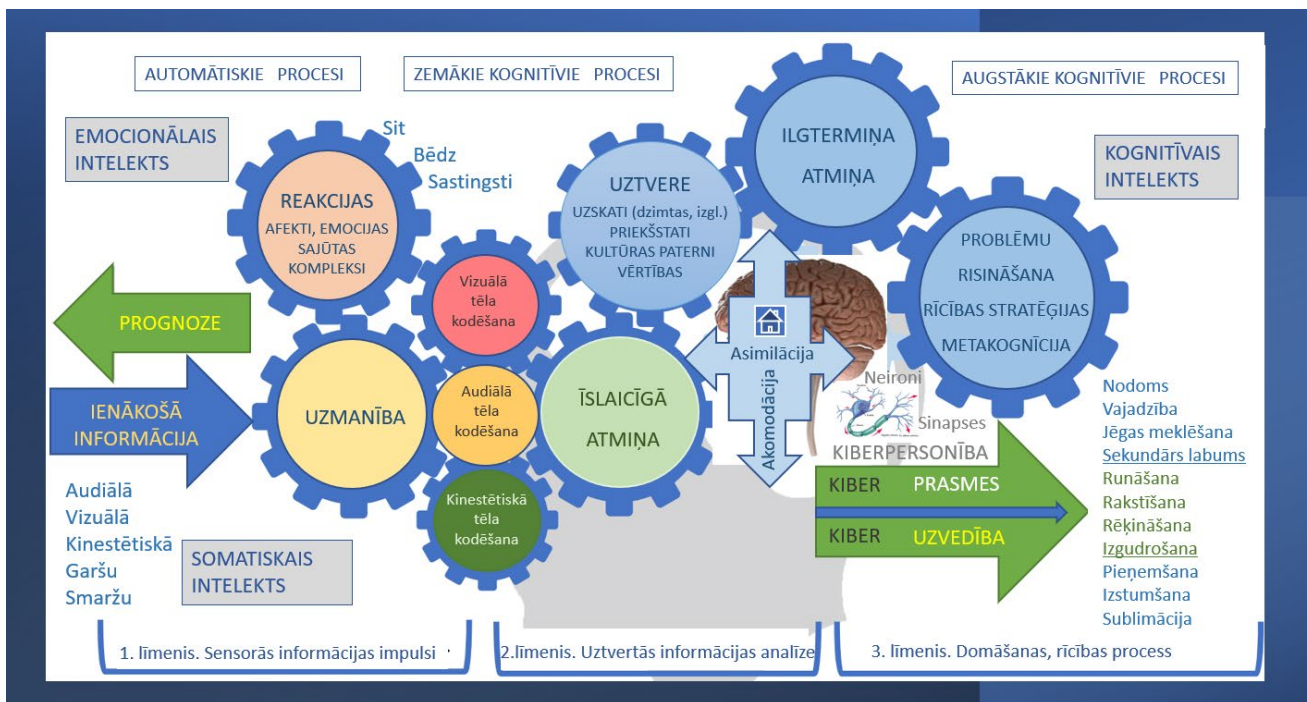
AUTOMĀTISKIE PROCESI

ZEMĀKIE KOGNITĪVIE PROCESI

AUGSTĀKIE KOGNITĪVIE PROCESI

EMOCIONĀLAIS INTELEKTS

Sit
Bēdz
Sastingsti

REAKCIJAS
AFEKTI, EMOCIJAS
SAJŪTAS
KOMPLEKSI

UZTVERE
UZSKATI (dzimtas, izgl.)
PRIEKŠSTATI
KULTŪRAS PATERNI
VĒRTĪBAS

ILGTERMIŅA ATMIŅA

KOGNITĪVAIS INTELEKTS

PROBLĒMU RISINĀŠANA
RĪCĪBAS STRATĒĢIJAS
METAKOGNĪCIJA

PROGNOZE

Vizuālā tēla kodēšana

Asimilācija

Akomodācija

IENĀKOŠĀ INFORMĀCIJA

UZMANĪBA

Audiālā tēla kodēšana

ĪSLAICĪGĀ ATMIŅA

Neironi
Sinapses
KIBERPERSONĪBA

KIBER PRASMES
KIBER UZVEDĪBA

Nodoms
Vajadzība
Jēgas meklēšana
Sekundārs labums
Runāšana
Rakstīšana
Rēķināšana
Izgudrošana
Pieņemšana
Izstumšana
Sublimācija

Audiālā
Vizuālā
Kinestētiskā
Garšu
Smaržu

Kinestētiskā tēla kodēšana

SOMATISKAIS INTELEKTS

1. līmenis. Sensorās informācijas impulsi

2.līmenis. Uztvertās informācijas analīze

3. līmenis. Domāšanas, rīcības process